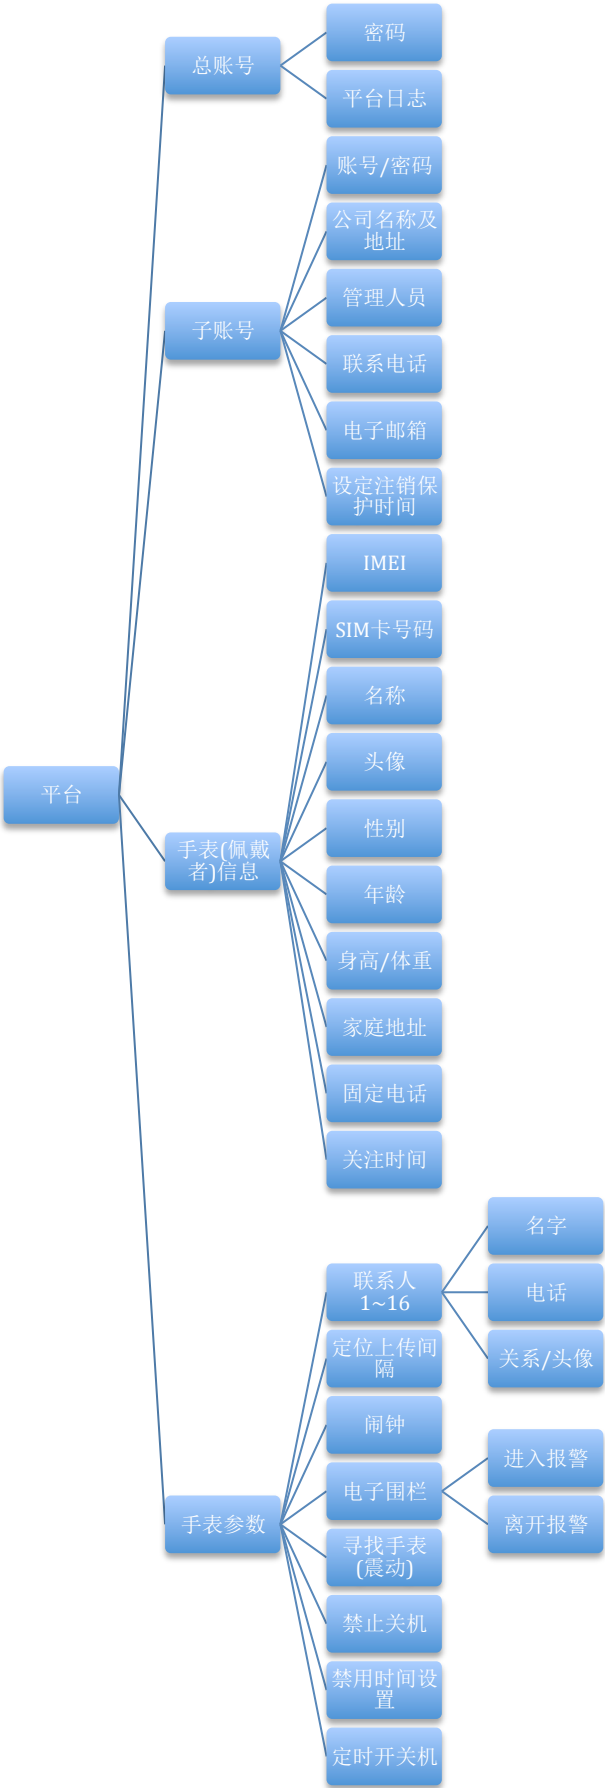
平台

总账号

密码

平台日志

子账号

账号/密码

公司名称及地址

管理人员

联系电话

电子邮箱

设定注销保护时间

手表(佩戴者)信息

IMEI

SIM卡号码

名称

头像

性别

年龄

身高/体重

家庭地址

固定电话

关注时间

手表参数

联系人 1~16

名字

电话

关系/头像

定位上传间隔

闹钟

电子围栏

进入报警

离开报警

寻找手表(震动)

禁止关机

禁用时间设置

定时开关机